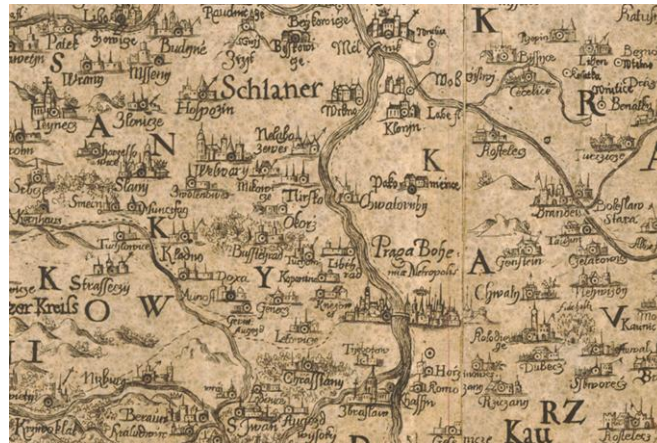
Raudnicze
Bezdiekowicze
Libo
Patek
Horzicze
Budyne
Wrany
Nissenj
Bystrzicze
Zvijf
Mel
S
Wrany
Schlaner
K
Tynecz
A
Zlonicze
Hospozin
Wltawa
Klecan
R
N
Nelahoz
Welwary
Tursko
Smecna
Slany
K
Kladno
Doxa
Y
Bustiehrad
Ober
Libiz
Chwalowicz
K
Praga Bohe
Metropolis
A
Kostelec
Brandeis
Boleslaw Stara
K
Strassetz
O
W
Unhost
Mnisek
Chwala
Krzeslaw
Kreis
Nisburg
Beraun
Swan
Zbraslaw
Kau
RZ
Dubec
V
Kunice
Kolodieje
Ruzany
Horzimerzicze
Kostelec
Krziwoklat